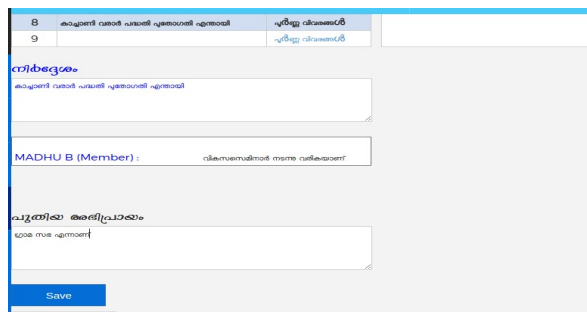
| 8 | കാച്ചാണി വരാർ പദ്ധതി പുരോഗതി എന്തായി | പൂർണ്ണ വിവരങ്ങൾ |
|---|---|---|
| 9 | | പൂർണ്ണ വിവരങ്ങൾ |

നിർദ്ദേശം

കാച്ചാണി വരാർ പദ്ധതി പുരോഗതി എന്തായി

MADHU B (Member) : വികസനസെമിനാർ നടന്നു വരികയാണ്

പുതിയ അഭിപ്രായം

ഗ്രാമ സഭ എന്നാണ്

Save